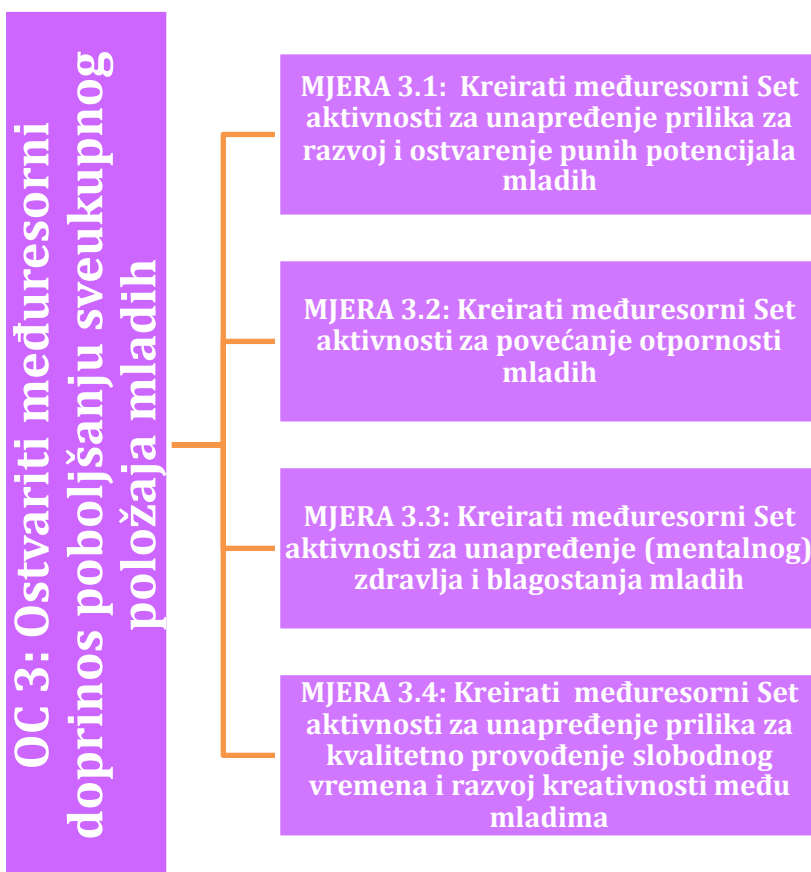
OC 3: Ostvariti međuresorni doprinos poboljšanju sveukupnog položaja mladih

MJERA 3.1: Kreirati međuresorni Set aktivnosti za unapređenje prilika za razvoj i ostvarenje punih potencijala mladih

MJERA 3.2: Kreirati međuresorni Set aktivnosti za povećanje otpornosti mladih

MJERA 3.3: Kreirati međuresorni Set aktivnosti za unapređenje (mentalnog) zdravlja i blagostanja mladih

MJERA 3.4: Kreirati međuresorni Set aktivnosti za unapređenje prilika za kvalitetno provođenje slobodnog vremena i razvoj kreativnosti među mladima